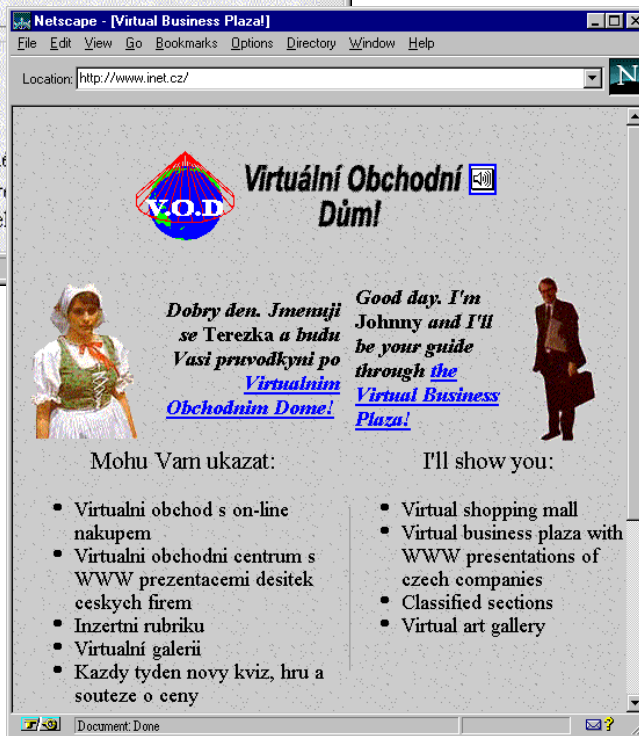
Netscape - [Virtual Business Plaza!]

File Edit View Go Bookmarks Options Directory Window Help

Location: http://www.inet.cz/

N

V.O.D

Virtuální Obchodní Dům!

Dobry den. Jmenuji se Terezka a budu Vasi pruvodkyni po Virtualnim Obchodnim Dome!

Good day. I'm Johnny and I'll be your guide through the Virtual Business Plaza!

Mohu Vam ukazat:

- Virtualni obchod s on-line nakupem
- Virtualni obchodni centrum s WWW prezentacemi desitek ceskych firem
- Inzertni rubriku
- Virtualni galerii
- Kazdy tyden novy kviz, hru a souteze o ceny

I'll show you:

- Virtual shopping mall
- Virtual business plaza with WWW presentations of czech companies
- Classified sections
- Virtual art gallery

Document: Done